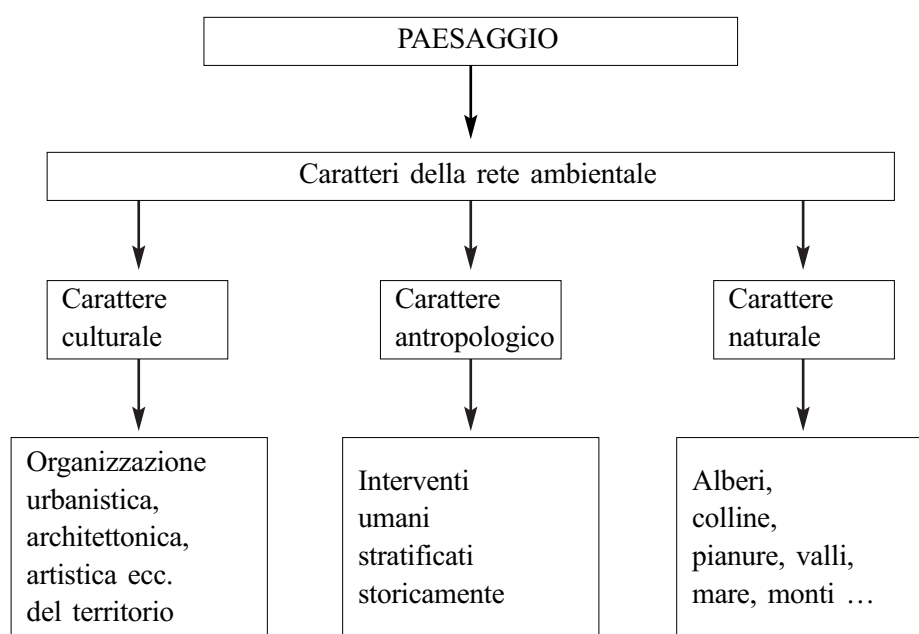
PAESAGGIO

Caratteri della rete ambientale

Carattere culturale

Carattere antropologico

Carattere naturale

Organizzazione urbanistica, architettonica, artistica ecc. del territorio

Interventi umani stratificati storicamente

Alberi, colline, pianure, valli, mare, monti …